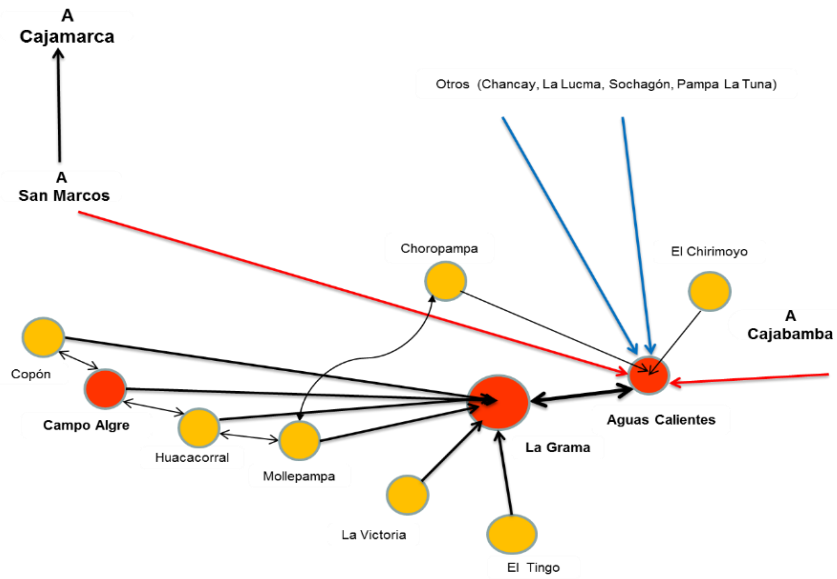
A
Cajamarca

Otros (Chancay, La Lucma, Sochagón, Pampa La Tuna)

A
San Marcos

Choropampa

El Chirimoyo

A
Cajabamba

Copón

Campo Algre

Aguas Calientes

Huacacorral

Mollepampa

La Grama

La Victoria

El Tingo